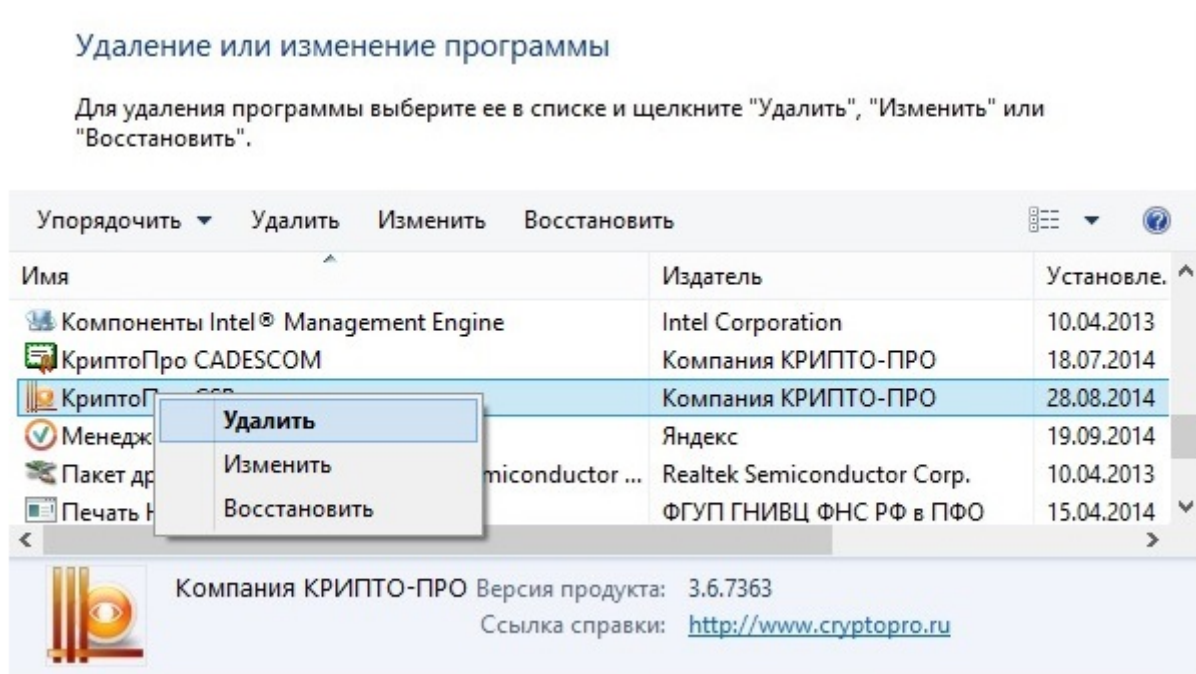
Удаление или изменение программы

Для удаления программы выберите ее в списке и щелкните "Удалить", "Изменить" или "Восстановить".

Упорядочить ▾ Удалить Изменить Восстановить

| Имя | Издатель | Установле... |
|---|---|---|
| Компоненты Intel® Management Engine | Intel Corporation | 10.04.2013 |
| КриптоПро CADESCOM | Компания КРИПТО-ПРО | 18.07.2014 |
| КриптоП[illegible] | Компания КРИПТО-ПРО | 28.08.2014 |
| Менедж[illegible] | Яндекс | 19.09.2014 |
| Пакет др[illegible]miconductor ... | Realtek Semiconductor Corp. | 10.04.2013 |
| Печать Н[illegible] | ФГУП ГНИВЦ ФНС РФ в ПФО | 15.04.2014 |

Удалить
Изменить
Восстановить

Компания КРИПТО-ПРО Версия продукта: 3.6.7363
Ссылка справки: http://www.cryptopro.ru